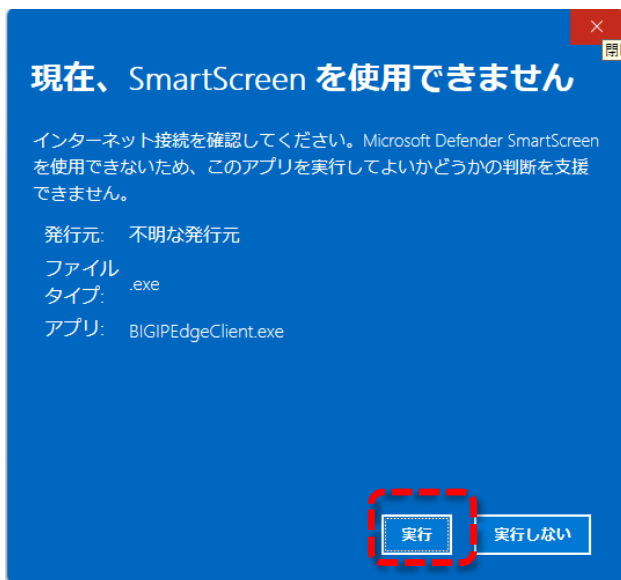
×
閉

現在、SmartScreen を使用できません

インターネット接続を確認してください。Microsoft Defender SmartScreen を使用できないため、このアプリを実行してよいかどうかの判断を支援できません。

発行元: 不明な発行元
ファイル タイプ: .exe
アプリ: BIGIPEdgeClient.exe

実行
実行しない